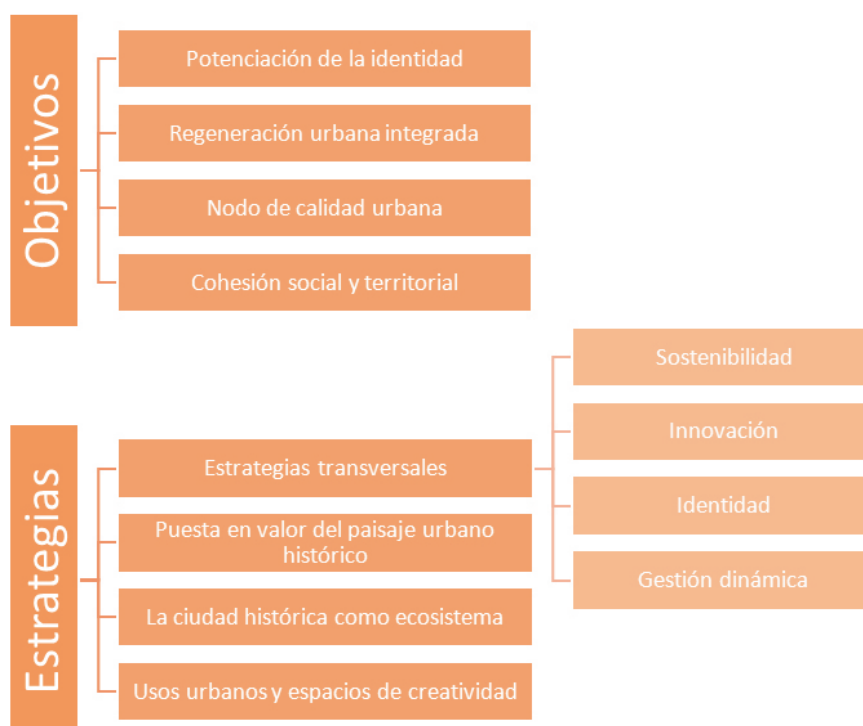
Objetivos

Potenciación de la identidad

Regeneración urbana integrada

Nodo de calidad urbana

Cohesión social y territorial

Estrategias

Estrategias transversales

Sostenibilidad

Innovación

Identidad

Gestión dinámica

Puesta en valor del paisaje urbano histórico

La ciudad histórica como ecosistema

Usos urbanos y espacios de creatividad